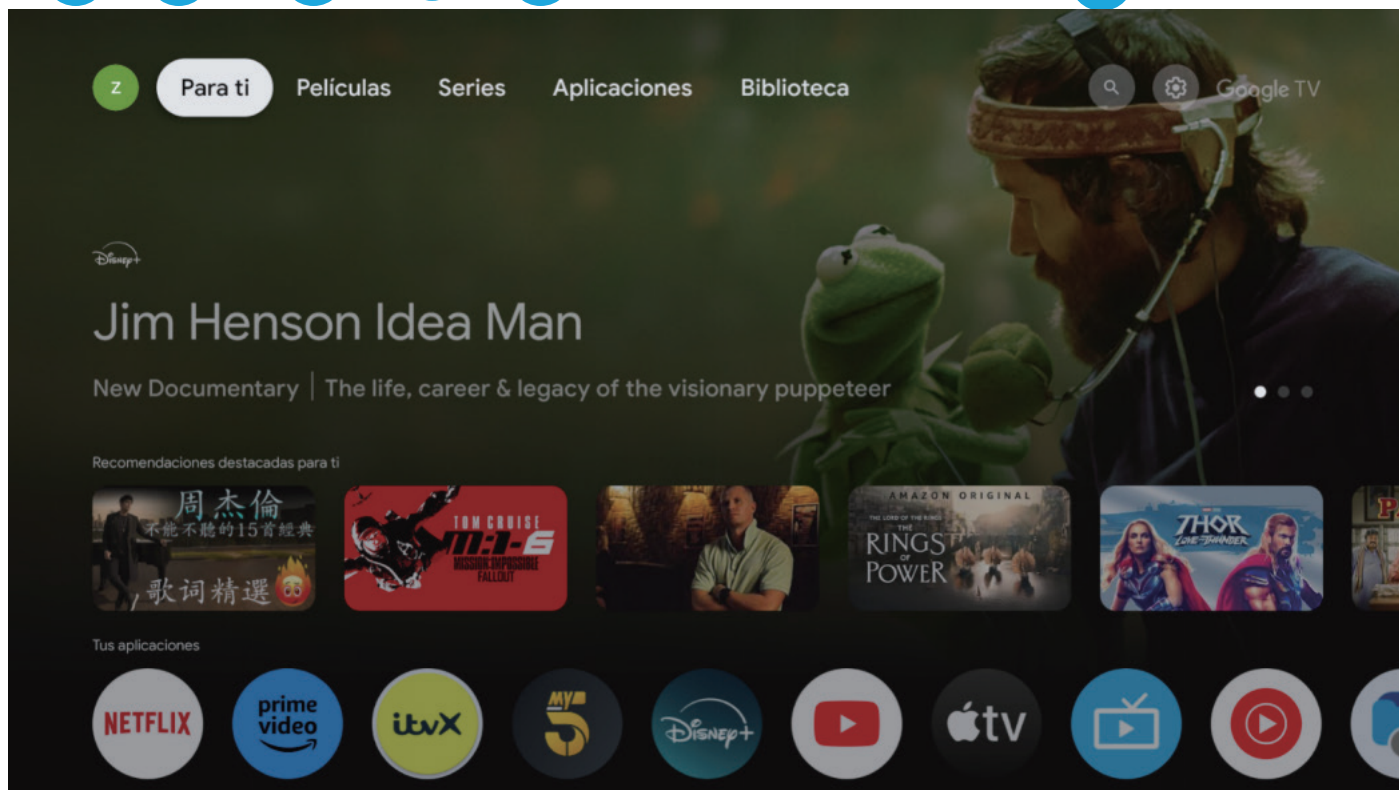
Z Para ti Películas Series Aplicaciones Biblioteca Google TV

Disney+

Jim Henson Idea Man

New Documentary | The life, career & legacy of the visionary puppeteer

Recomendaciones destacadas para ti

周杰倫 不能不聽的15首經典 歌词精選

TOM CRUISE M:I-6 MISSION IMPOSSIBLE FALLOUT

AMAZON ORIGINAL THE LORD OF THE RINGS THE RINGS OF POWER

THOR LOVE AND THUNDER

Tus aplicaciones

NETFLIX prime video itvX MY5 Disney+ tv